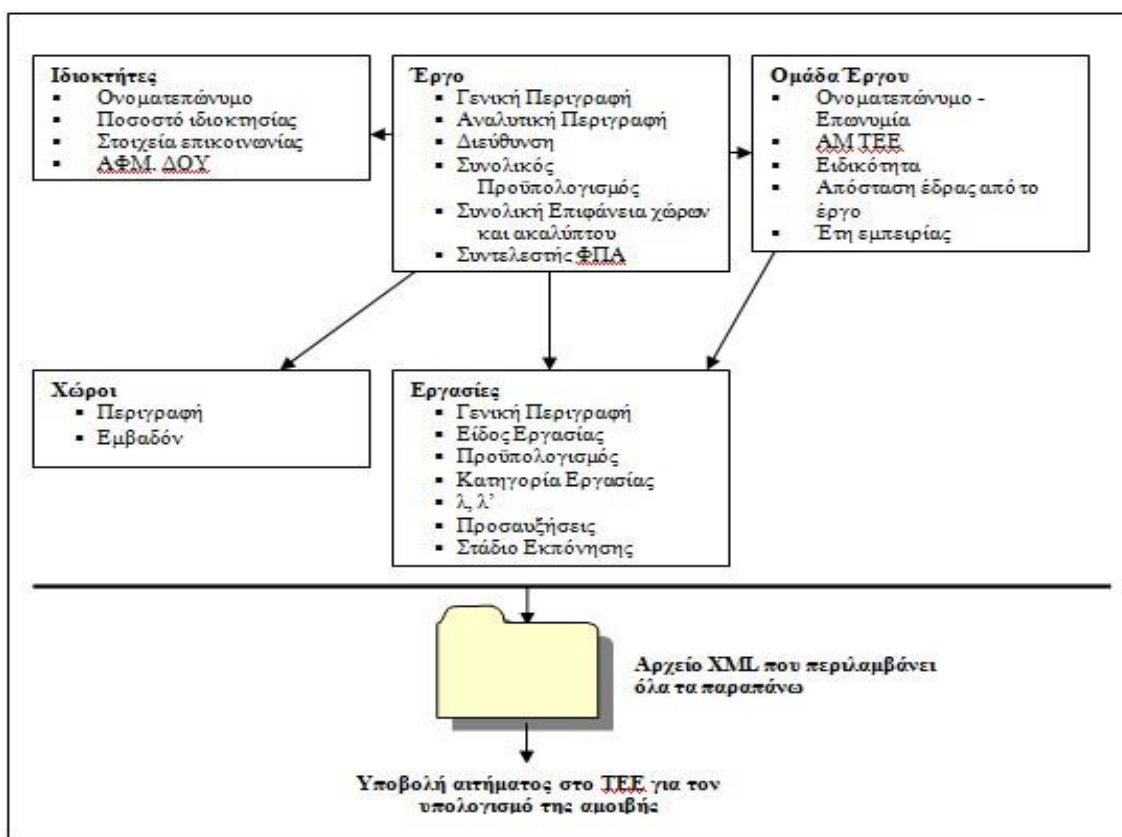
Ιδιοκτήτες
- Ονοματεπώνυμο
- Ποσοστό ιδιοκτησίας
- Στοιχεία επικοινωνίας
- ΑΦΜ, ΔΟΥ

Έργο
- Γενική Περιγραφή
- Αναλυτική Περιγραφή
- Διεύθυνση
- Συνολικός Προϋπολογισμός
- Συνολική Επιφάνεια χώρων και ακαλύπτου
- Συντελεστής ΦΠΑ

Ομάδα Έργου
- Ονοματεπώνυμο - Επωνυμία
- ΑΜ ΤΕΕ
- Ειδικότητα
- Απόσταση έδρας από το έργο
- Έτη εμπειρίας

Χώροι
- Περιγραφή
- Εμβαδόν

Εργασίες
- Γενική Περιγραφή
- Είδος Εργασίας
- Προϋπολογισμός
- Κατηγορία Εργασίας
- λ, λ'
- Προσαυξήσεις
- Στάδιο Εκπόνησης

Αρχείο XML που περιλαμβάνει όλα τα παραπάνω

Υποβολή αιτήματος στο ΤΕΕ για τον υπολογισμό της αμοιβής